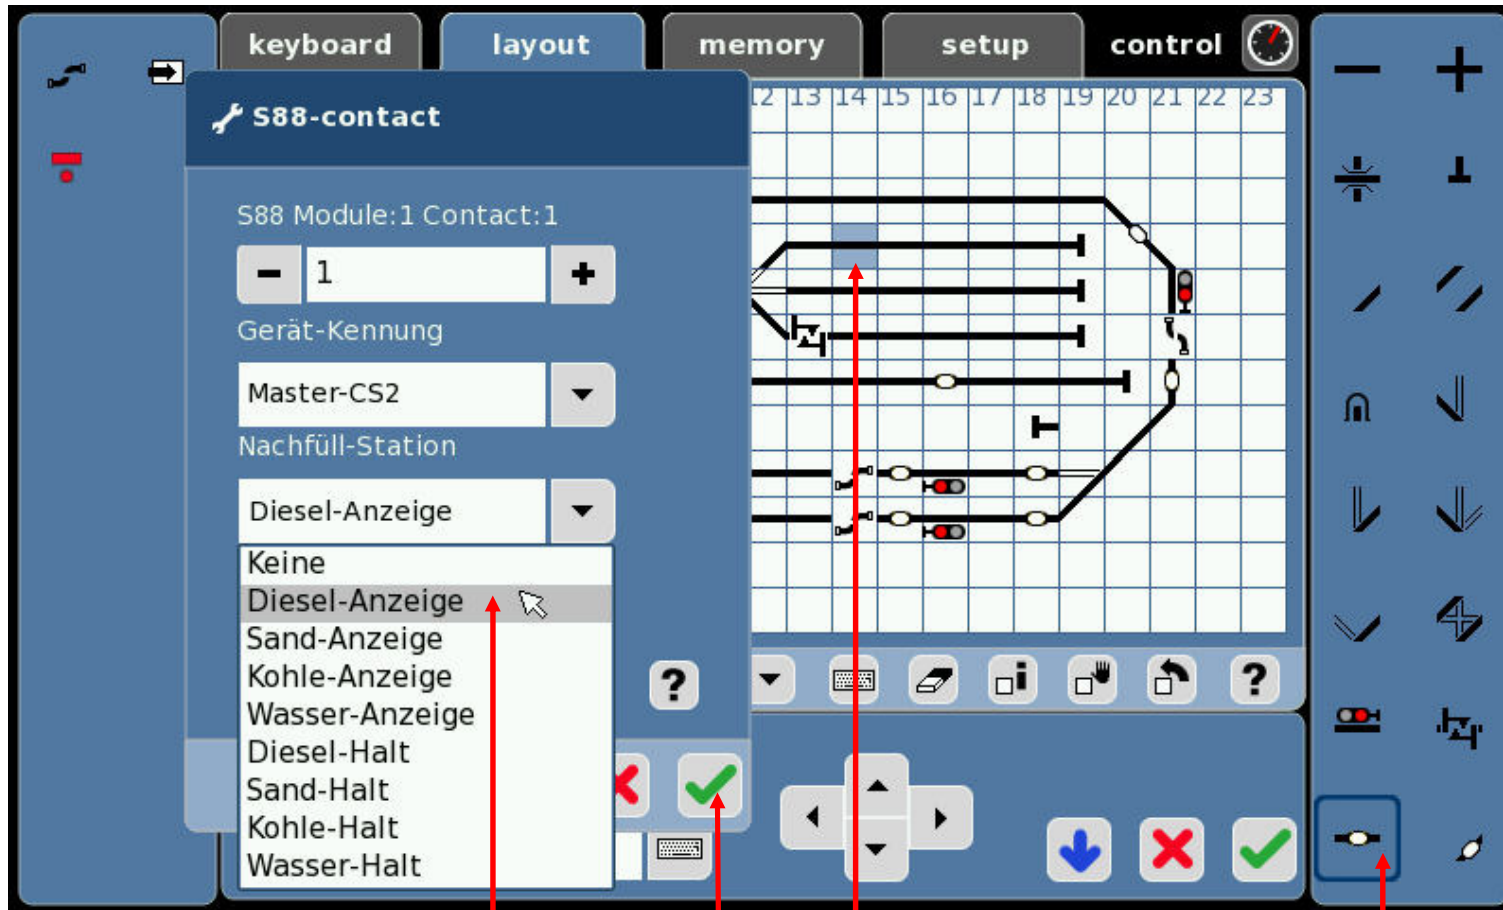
keyboard
layout
memory
setup
control

S88-contact

12 13 14 15 16 17 18 19 20 21 22 23

S88 Module:1 Contact:1

1

Gerät-Kennung

Master-CS2

Nachfüll-Station

Diesel-Anzeige

Keine
Diesel-Anzeige
Sand-Anzeige
Kohle-Anzeige
Wasser-Anzeige
Diesel-Halt
Sand-Halt
Kohle-Halt
Wasser-Halt

?

?